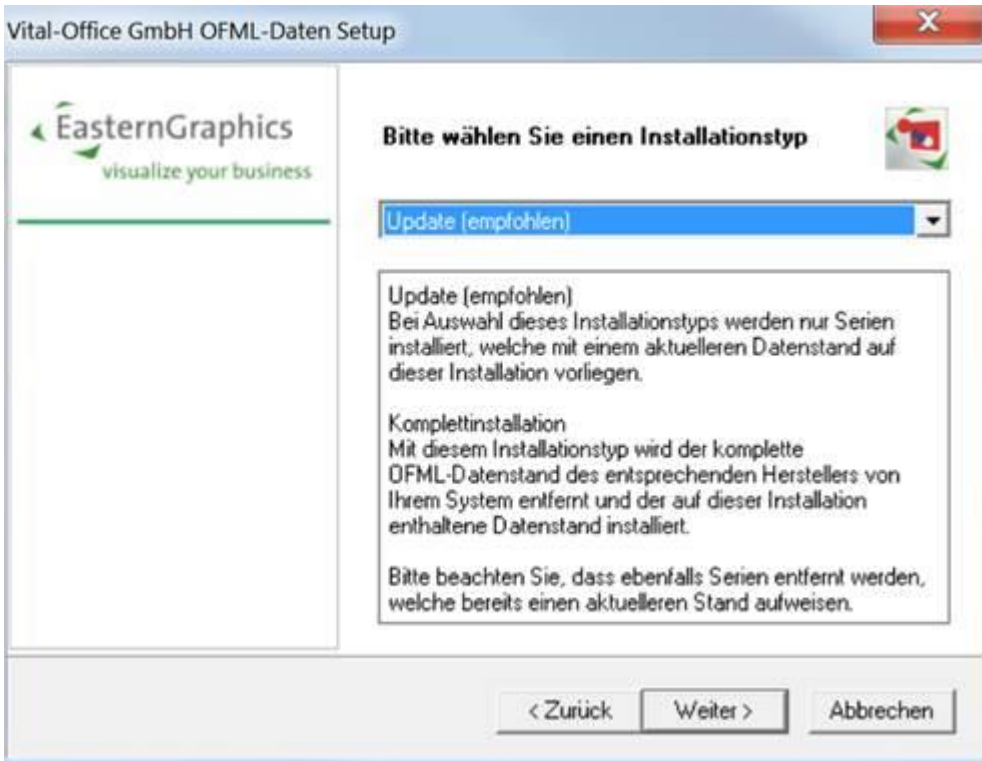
Vital-Office GmbH OFML-Daten Setup

EasternGraphics
visualize your business

Bitte wählen Sie einen Installationstyp

Update (empfohlen)

Update (empfohlen)
Bei Auswahl dieses Installationstyps werden nur Serien installiert, welche mit einem aktuelleren Datenstand auf dieser Installation vorliegen.

Komplettinstallation
Mit diesem Installationstyp wird der komplette OFML-Datenstand des entsprechenden Herstellers von Ihrem System entfernt und der auf dieser Installation enthaltene Datenstand installiert.

Bitte beachten Sie, dass ebenfalls Serien entfernt werden, welche bereits einen aktuelleren Stand aufweisen.

< Zurück
Weiter >
Abbrechen